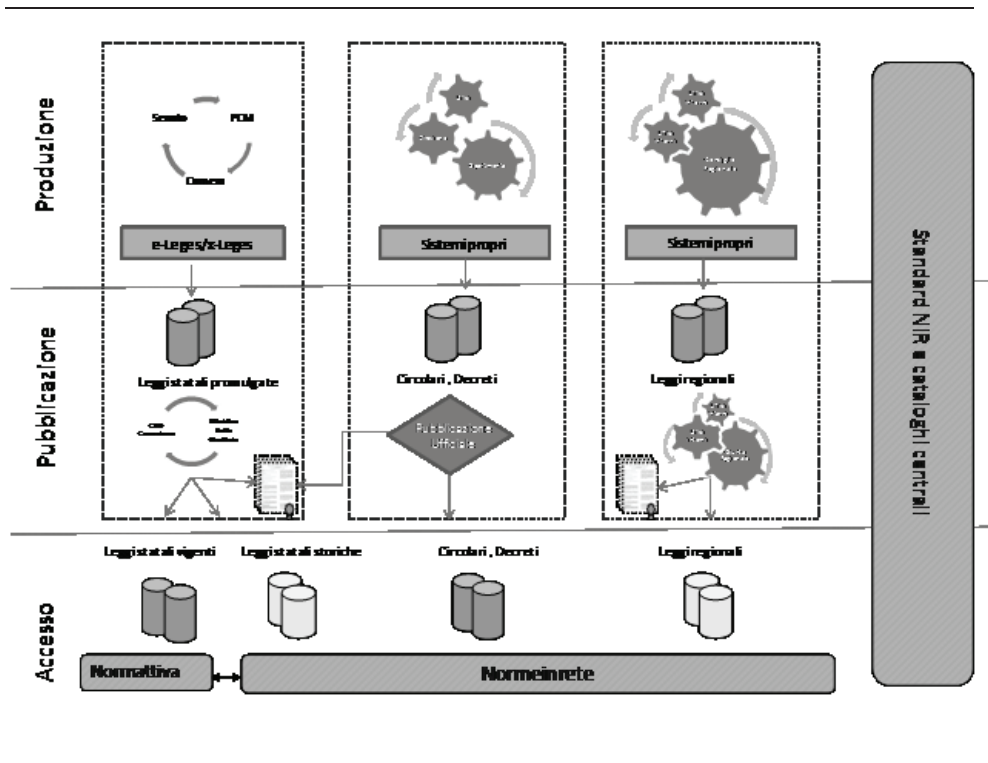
Produzione

Senato
PCM
Camera

e-Leges/x-Leges

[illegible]
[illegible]
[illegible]

Sistemi propri

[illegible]
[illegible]
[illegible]

Sistemi propri

Pubblicazione

Leggi statali promulgate

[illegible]
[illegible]

Circolari , Decreti

Pubblicazione Ufficiale

Leggi regionali

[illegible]
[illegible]
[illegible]

Accesso

Leggi statali vigenti
Leggi statali storiche
Circolari , Decreti
Leggi regionali

Normattiva
Normeinrete

Standard NIR e cataloghi centrali